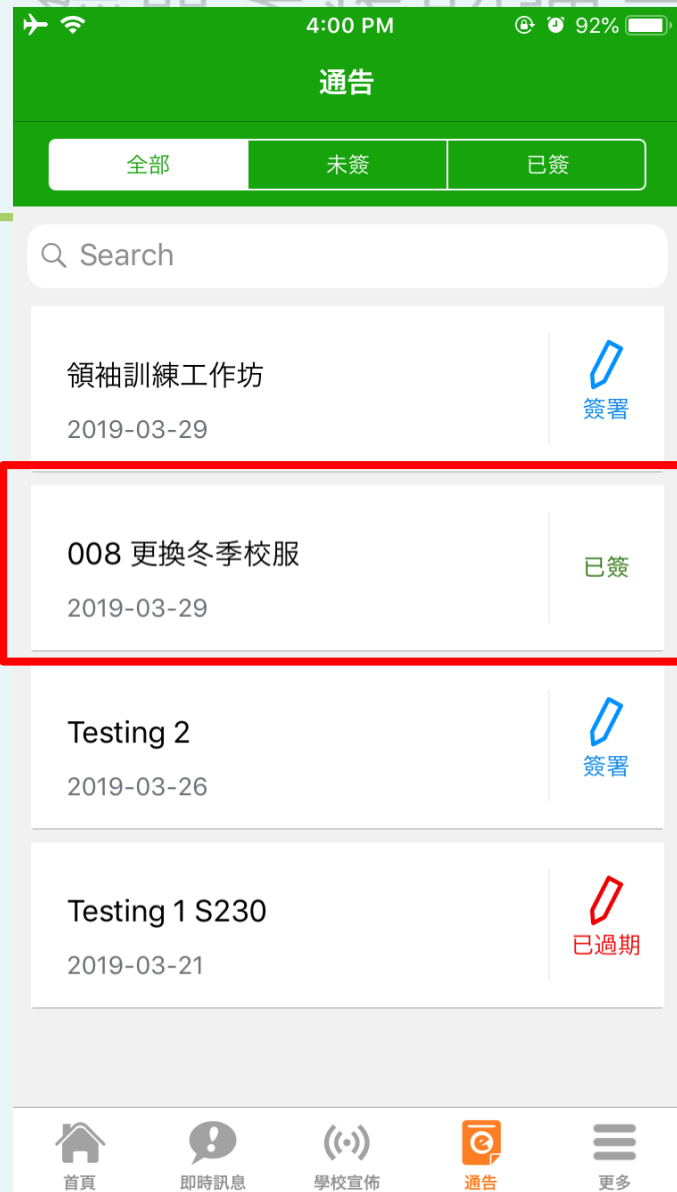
4:00 PM
92%

通告

全部
未簽
已簽

Search

領袖訓練工作坊
2019-03-29
簽署

008 更換冬季校服
2019-03-29
已簽

Testing 2
2019-03-26
簽署

Testing 1 S230
2019-03-21
已過期

首頁
即時訊息
學校宣佈
通告
更多